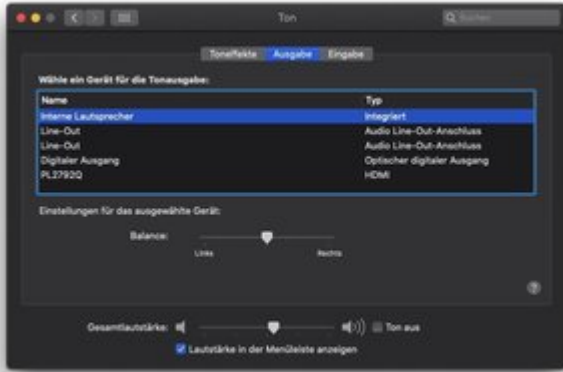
Ton

Suchen

Toneffekte Ausgabe Eingabe

Wähle ein Gerät für die Tonausgabe:

| Name | Typ |
|---|---|
| Interne Lautsprecher | Integriert |
| Line-Out | Audio Line-Out-Anschluss |
| Line-Out | Audio Line-Out-Anschluss |
| Digitaler Ausgang | Optischer digitaler Ausgang |
| PL2792Q | HDMI |

Einstellungen für das ausgewählte Gerät:

Balance:

Links Rechts

?

Gesamtlautstärke:

Ton aus

Lautstärke in der Menüleiste anzeigen